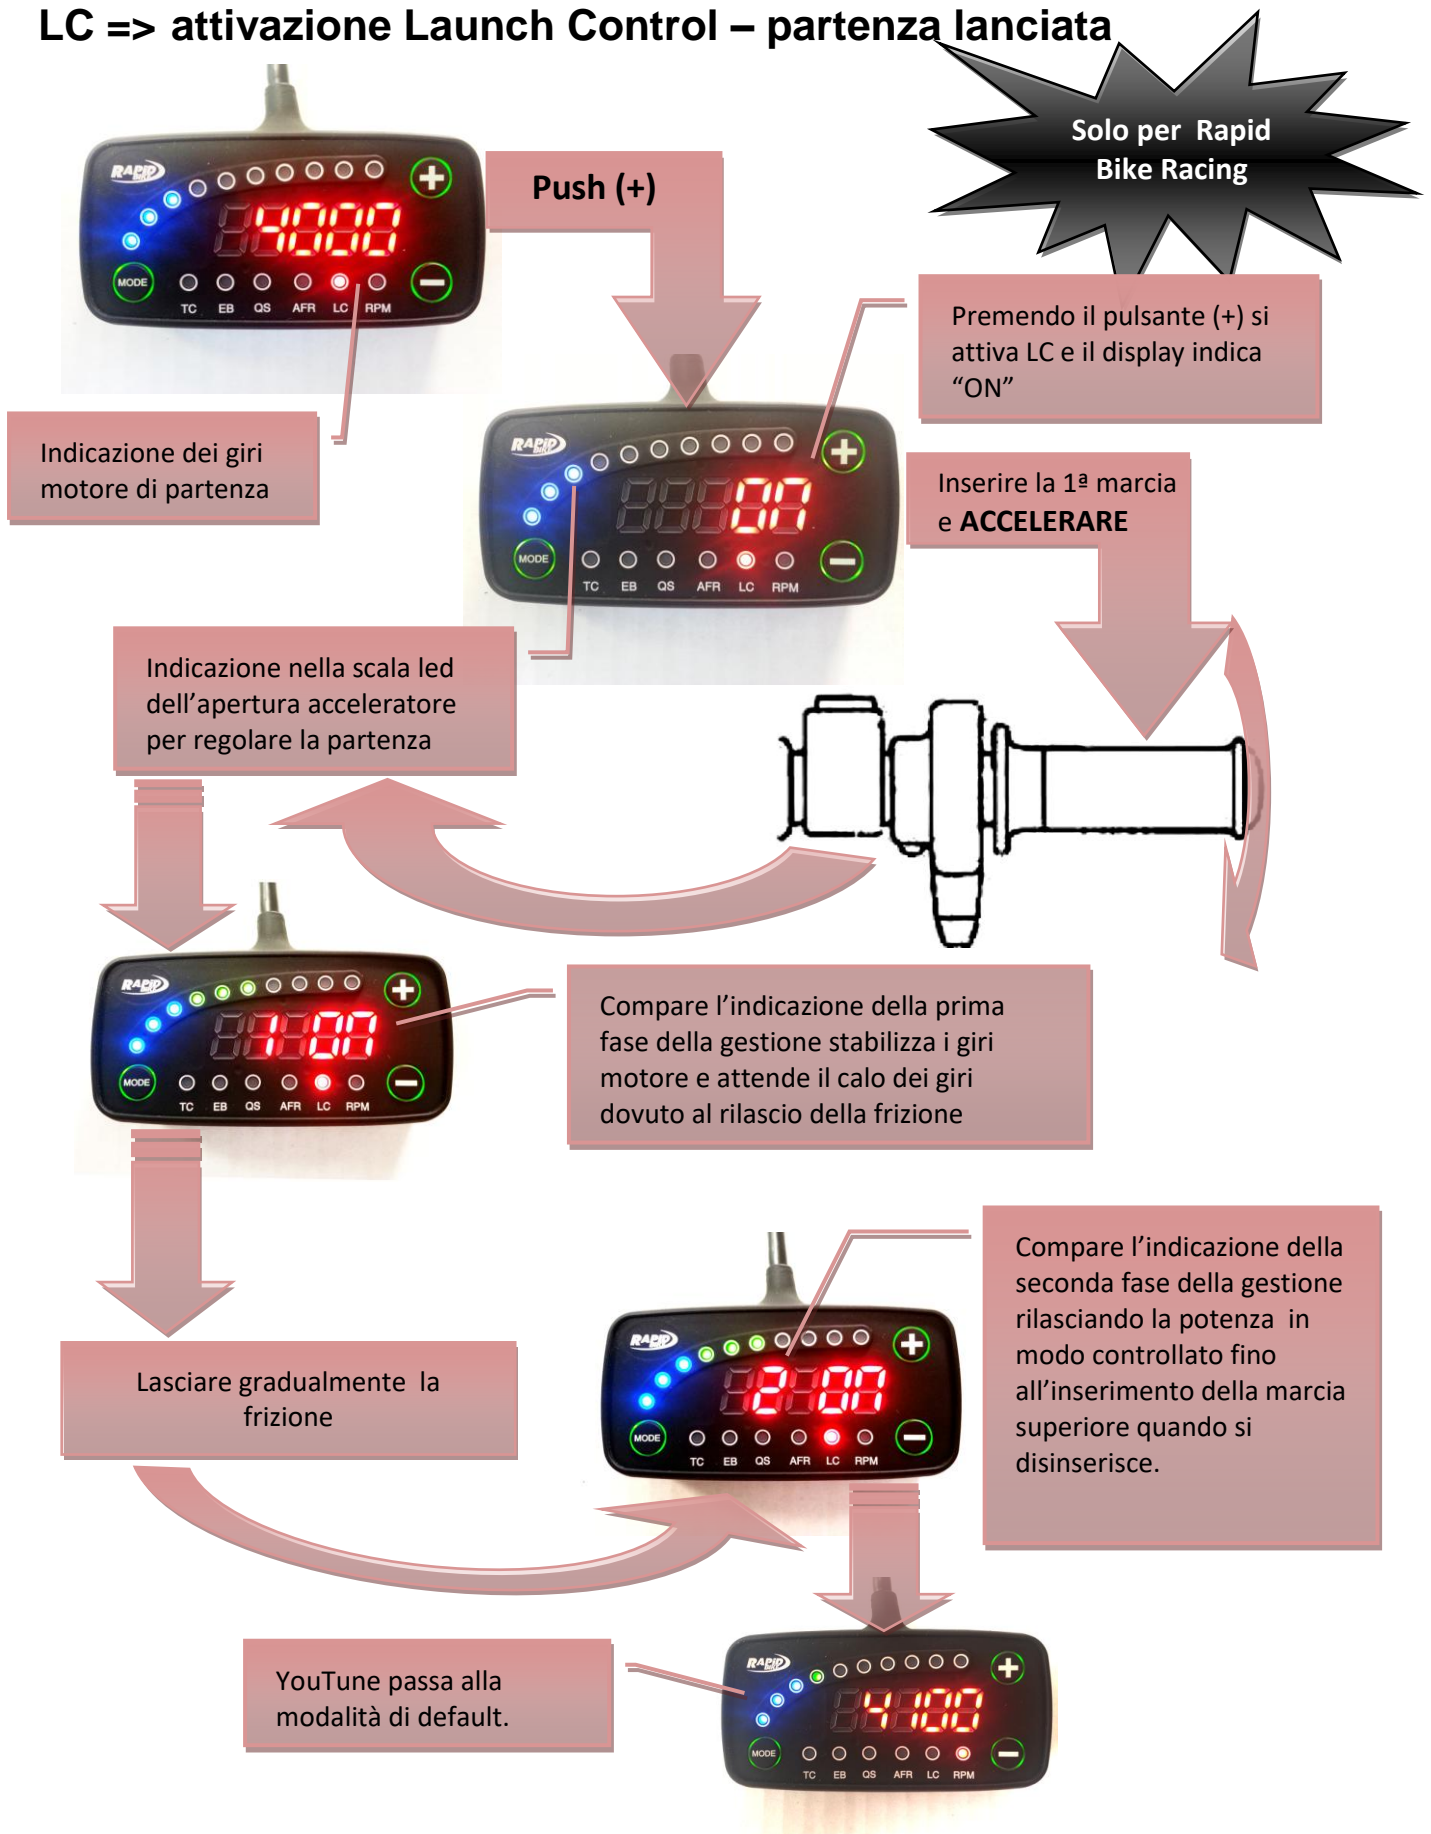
LC => attivazione Launch Control – partenza lanciata

Solo per Rapid Bike Racing

RAPID bike
4000
MODE
TC EB QS AFR LC RPM

Push (+)

Premendo il pulsante (+) si attiva LC e il display indica "ON"

Indicazione dei giri motore di partenza

RAPID bike
ON
MODE
TC EB QS AFR LC RPM

Inserire la 1ª marcia e ACCELERARE

Indicazione nella scala led dell'apertura acceleratore per regolare la partenza

RAPID bike
1ON
MODE
TC EB QS AFR LC RPM

Compare l'indicazione della prima fase della gestione stabilizza i giri motore e attende il calo dei giri dovuto al rilascio della frizione

Compare l'indicazione della seconda fase della gestione rilasciando la potenza in modo controllato fino all'inserimento della marcia superiore quando si disinserisce.

Lasciare gradualmente la frizione

RAPID bike
2ON
MODE
TC EB QS AFR LC RPM

YouTune passa alla modalità di default.

RAPID bike
4100
MODE
TC EB QS AFR LC RPM